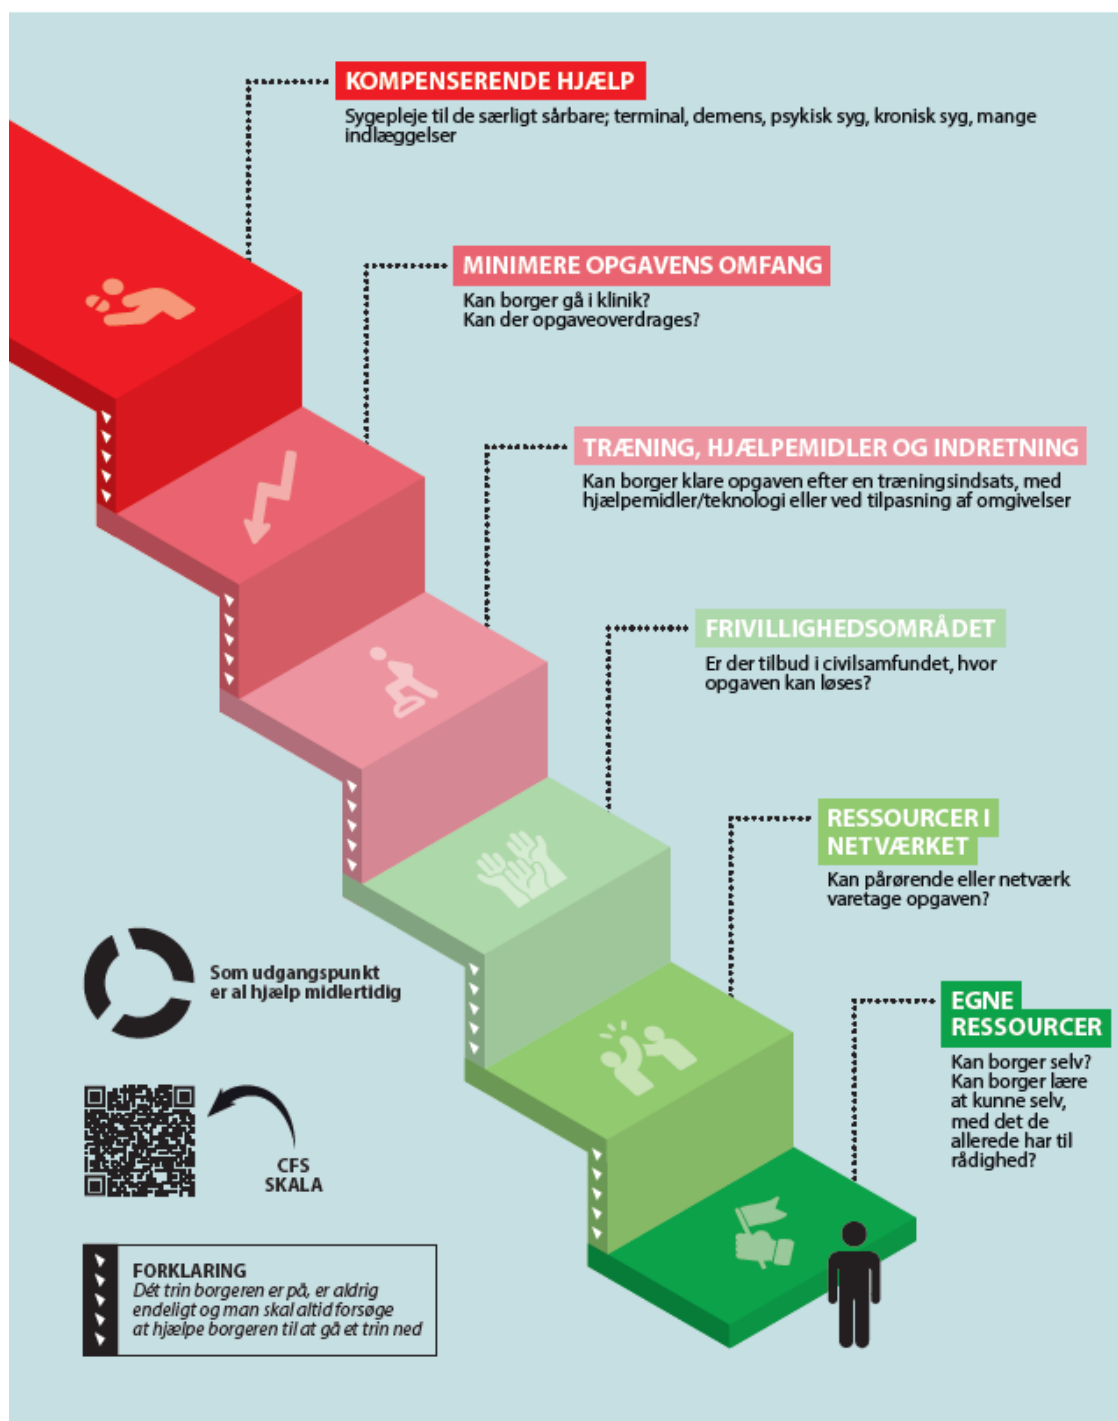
KOMPENSERENDE HJÆLP
Sygepleje til de særligt sårbare; terminal, demens, psykisk syg, kronisk syg, mange indlæggelser

MINIMERE OPGAVENS OMFANG
Kan borger gå i klinik?
Kan der opgaveoverdrages?

TRÆNING, HJÆLPEMIDLER OG INDRETNING
Kan borger klare opgaven efter en træningsindsats, med hjælpemidler/teknologi eller ved tilpasning af omgivelser

FRIVILLIGHEDSOMRÅDET
Er der tilbud i civilsamfundet, hvor opgaven kan løses?

RESSOURCER I NETVÆRKET
Kan pårørende eller netværk varetage opgaven?

EGNE RESSOURCER
Kan borger selv? Kan borger lære at kunne selv, med det de allerede har til rådighed?

Som udgangspunkt er al hjælp midlertidig

CFS SKALA

FORKLARING
Dét trin borgeren er på, er aldrig endeligt og man skal altid forsøge at hjælpe borgeren til at gå et trin ned